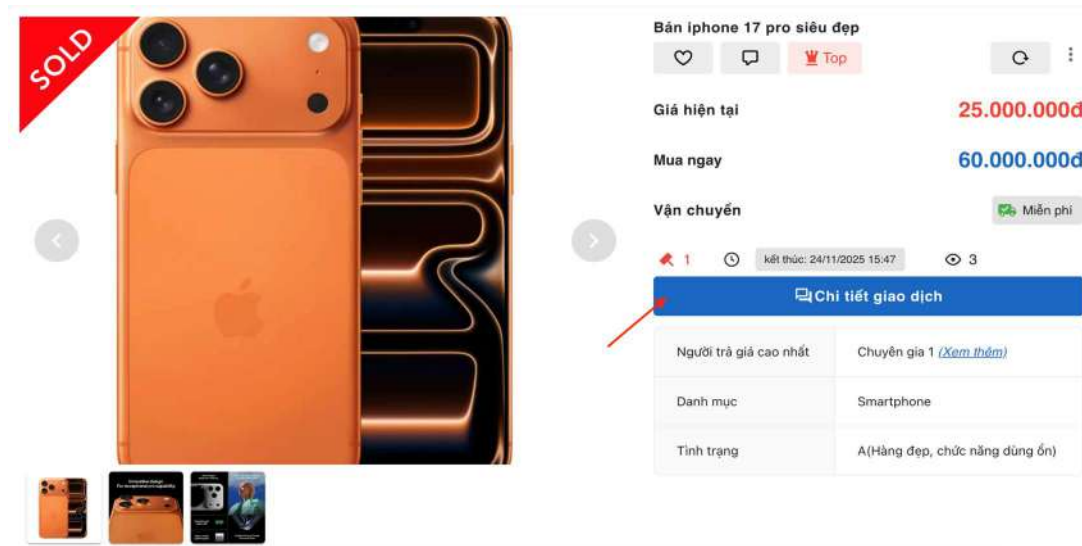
SOLD

Bán iphone 17 pro siêu đẹp

Top

Giá hiện tại 25.000.000đ

Mua ngay 60.000.000đ

Vận chuyển Miễn phí

1 kết thúc: 24/11/2025 15:47 3

Chi tiết giao dịch

| | |
|---|---|
| Người trả giá cao nhất | Chuyên gia 1 (Xem thêm) |
| Danh mục | Smartphone |
| Tình trạng | A(Hàng đẹp, chức năng dùng ổn) |